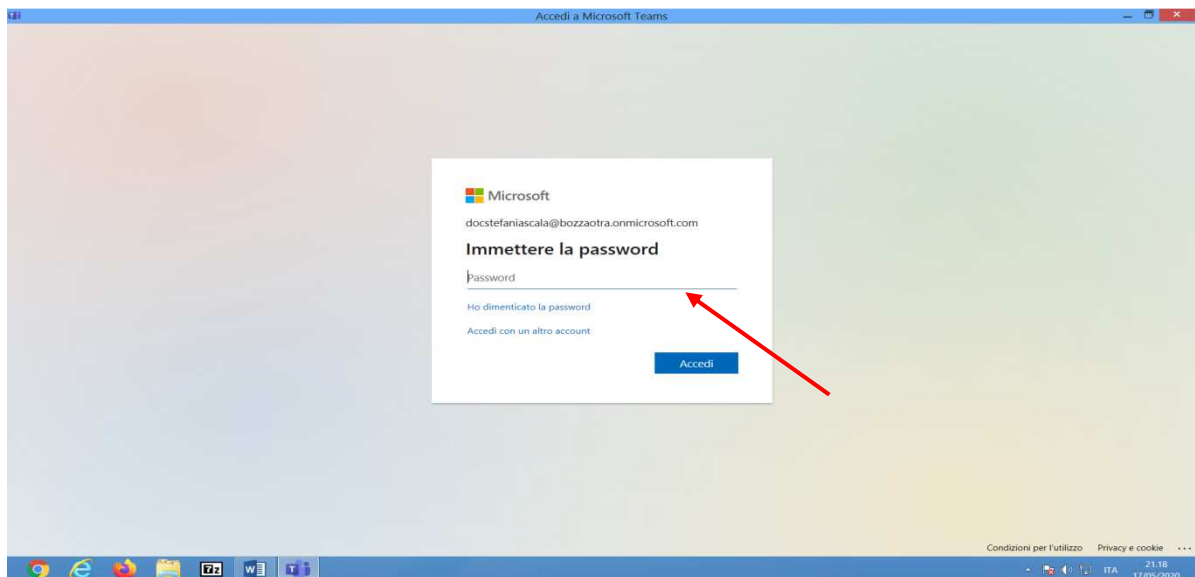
Accedi a Microsoft Teams

Microsoft

docstefaniascala@bozzaotra.onmicrosoft.com

Immettere la password

Password

Ho dimenticato la password

Accedi con un altro account

Accedi

Condizioni per l'utilizzo Privacy e cookie ...

7z

ITA 21.18 17/05/2020